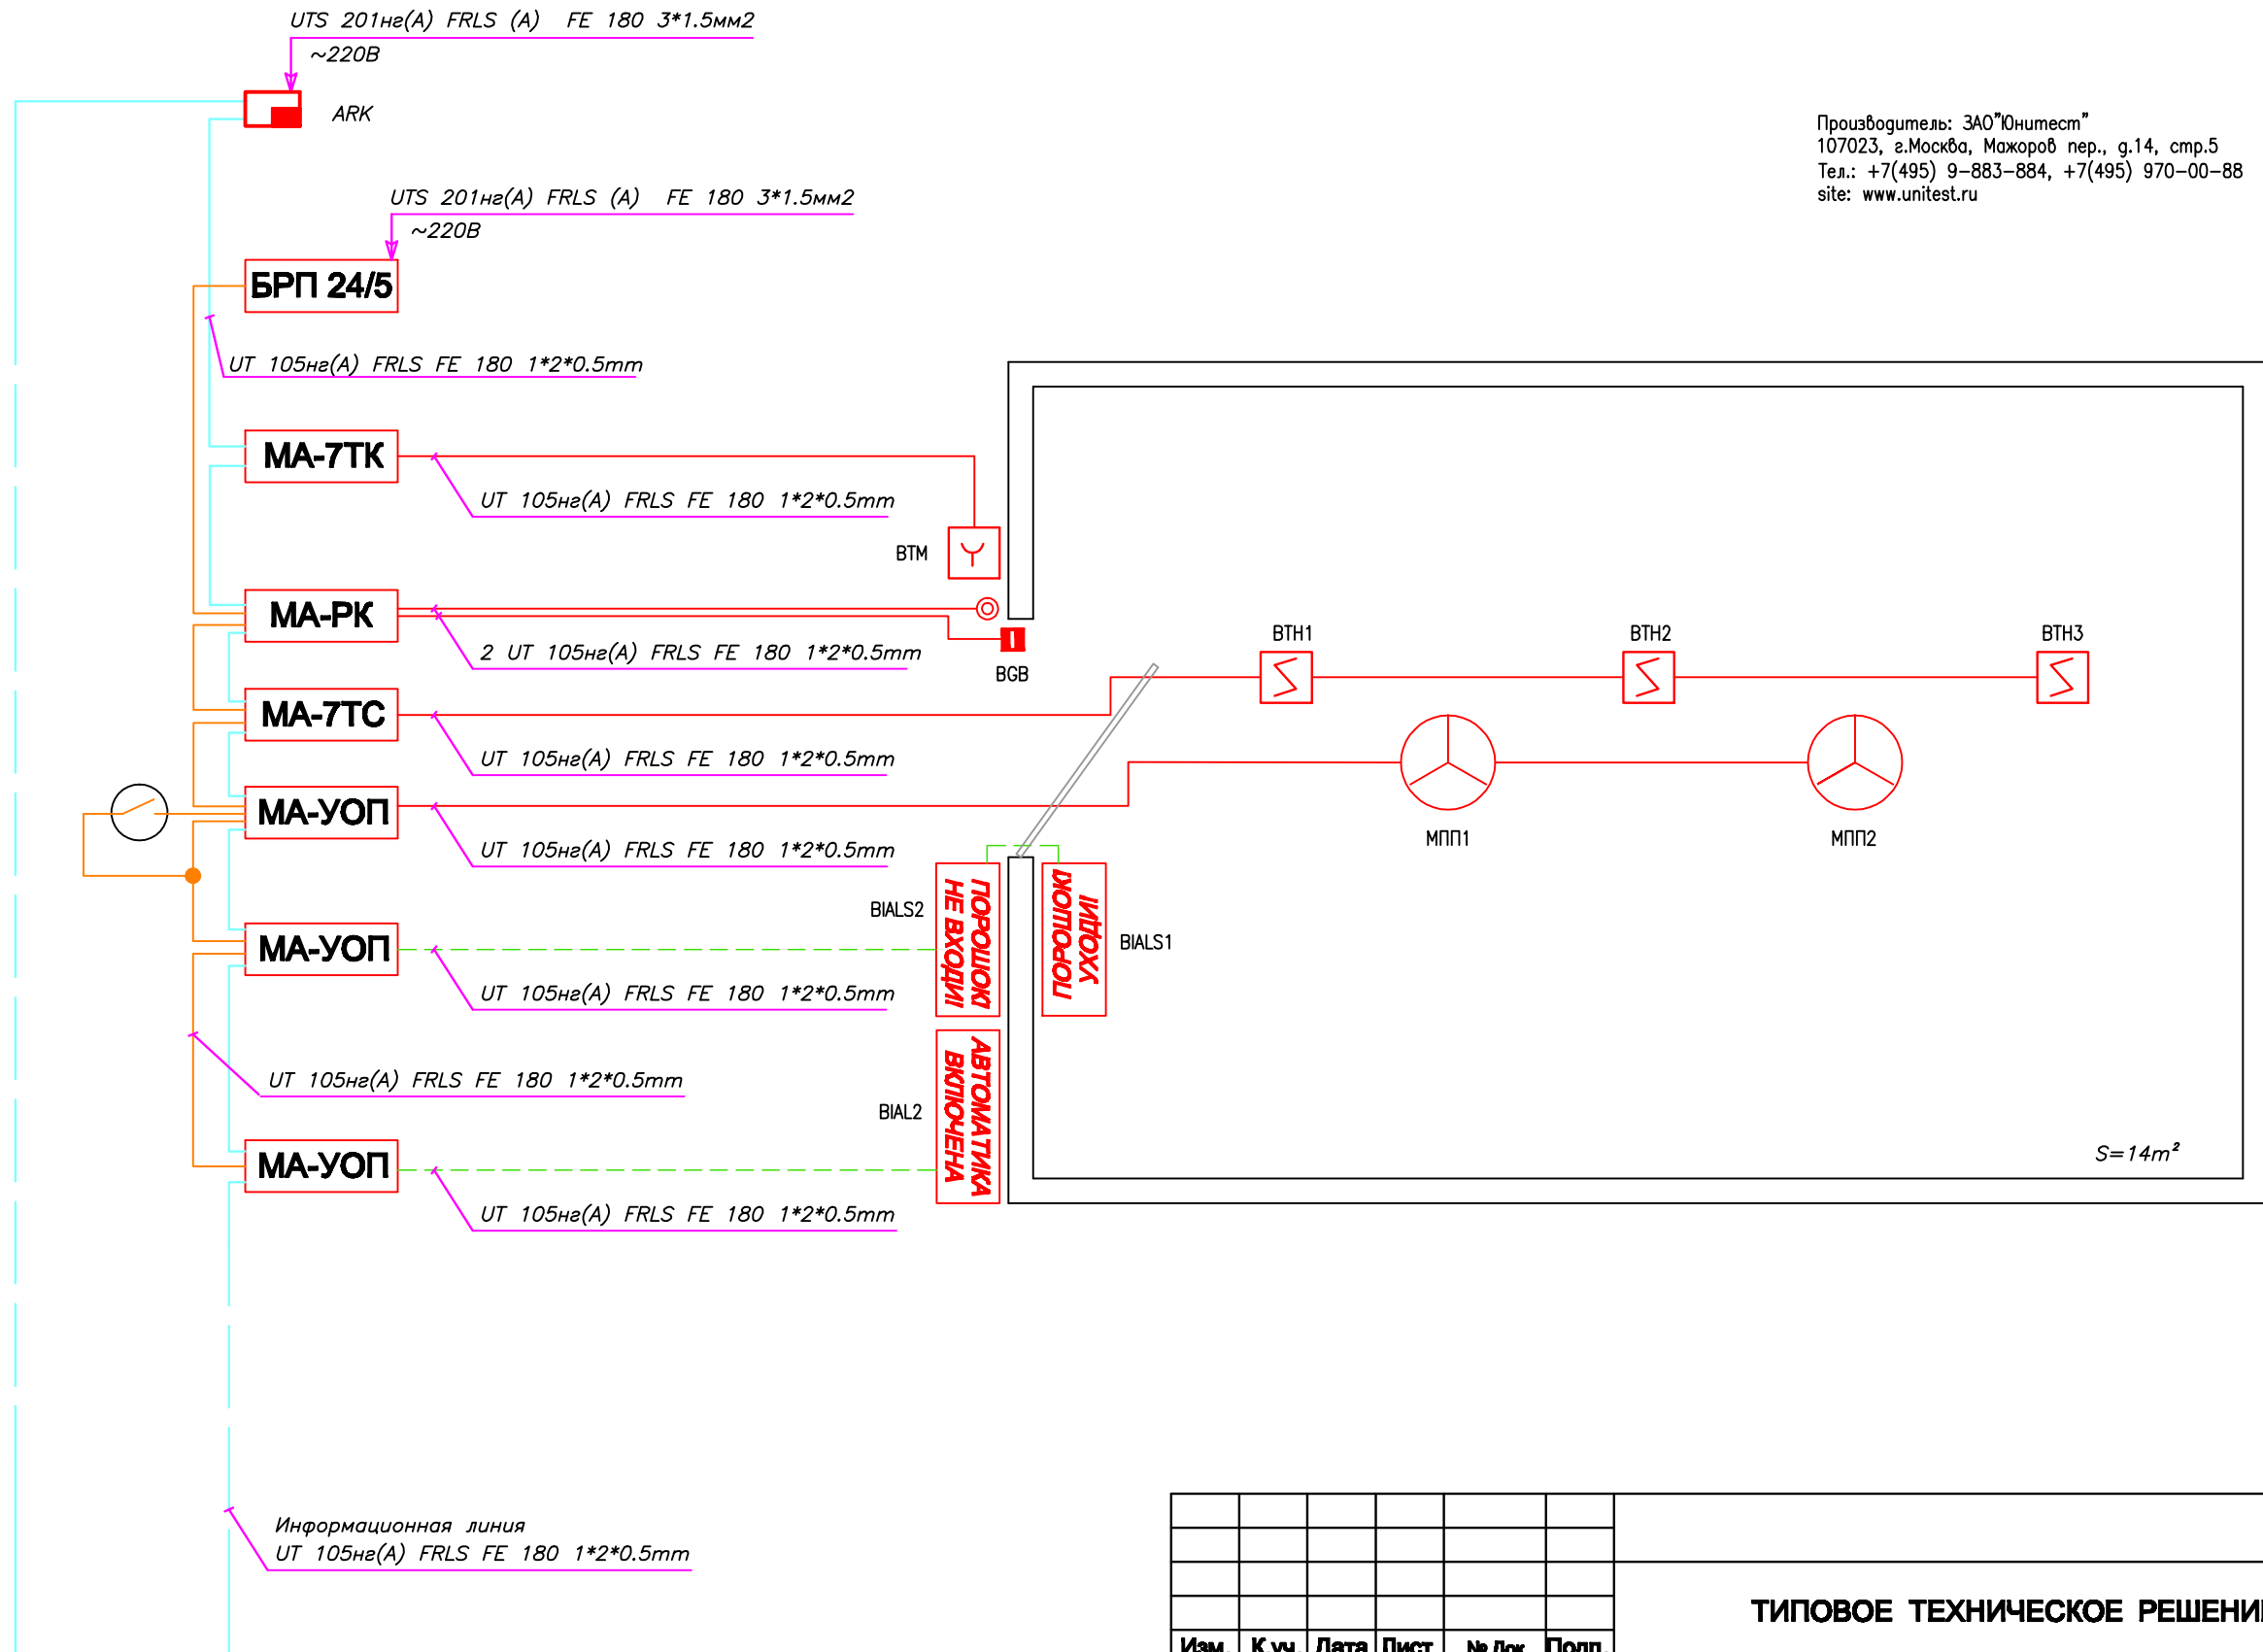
UTS 201нг(A) FRLS (A) FE 180 3*1.5мм2
~220В

ARK

Производитель: ЗАО"Юнитест"
107023, г.Москва, Мажоров пер., д.14, стр.5
Тел.: +7(495) 9-883-884, +7(495) 970-00-88
site: www.unitest.ru

UTS 201нг(A) FRLS (A) FE 180 3*1.5мм2
~220В

БРП 24/5

UT 105нг(A) FRLS FE 180 1*2*0.5mm

МА-7ТК

UT 105нг(A) FRLS FE 180 1*2*0.5mm

ВТМ

МА-РК

2 UT 105нг(A) FRLS FE 180 1*2*0.5mm

BGB

ВТН1

ВТН2

ВТН3

МА-7ТС

UT 105нг(A) FRLS FE 180 1*2*0.5mm

МА-УОП

UT 105нг(A) FRLS FE 180 1*2*0.5mm

МПП1

МПП2

BIALS2

ПОРОШОК! НЕ ВХОДИ!

ПОРОШОК! УХОДИ!

BIALS1

МА-УОП

UT 105нг(A) FRLS FE 180 1*2*0.5mm

UT 105нг(A) FRLS FE 180 1*2*0.5mm

BIAL2

АВТОМАТИКА ВКЛЮЧЕНА

$S=14m^2$

МА-УОП

UT 105нг(A) FRLS FE 180 1*2*0.5mm

Информационная линия
UT 105нг(A) FRLS FE 180 1*2*0.5mm

| | | | | | |
|---|---|---|---|---|---|
| | | | | | |
| | | | | | |
| | | | | | |
| Изм | К уч | Дата | Лист | № Док | Подп |

ТИПОВОЕ ТЕХНИЧЕСКОЕ РЕШЕНИ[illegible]